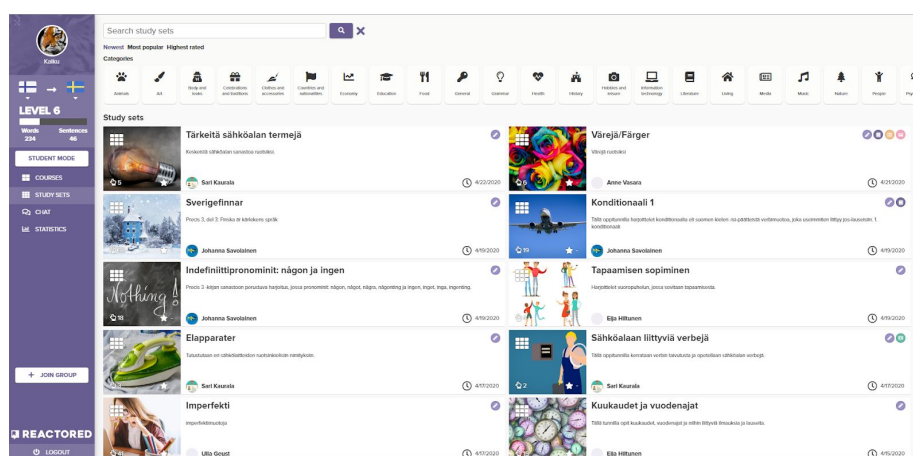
Kalku

LEVEL 6

Words 234
Sentences 46

STUDENT MODE

COURSES
STUDY SETS
CHAT
STATISTICS

+ JOIN GROUP

REACTORED
LOGOUT

Search study sets

Newest Most popular Highest rated

Categories

Animals Art Body and looks Celebrations and traditions Clothes and accessories Countries and nationalities Economy Education Food General Grammar Health History Hobbies and leisure Information technology Literature Living Media Music Nature People

Study sets

Tärkeitä sähköalan termejä
Keskeisiä sähköalan sanastoa ruotsiksi
5
Sari Kaurala
4/22/2020

Värejä/Färger
Värejä ruotsiksi
6
Anne Vasara
4/21/2020

Sverigefinnar
Precis 3, del 3. Finska är kärlekens språk
Johanna Savolainen
4/19/2020

Konditionaali 1
Tällä oppitunnilla harjoitellaan konditionaalia eli suomen kielen -isi-päätteistä verbimuotoa, joka suomennetaan liittyy jos-lauseisiin. 1. konditionaali
19
Johanna Savolainen
4/19/2020

Indefiniittipronominit: någon ja ingen
Precis 3 -kirjan sanastoon perustuva harjoitus, jossa pronominit: någon, något, några, någonting ja ingen, inget, inga, ingenting.
18
Johanna Savolainen
4/19/2020

Tapaamisen sopiminen
Harjoitellaan suomipuhuilun, jossa sovitaan tapaamisesta.
Eija Hiltunen
4/19/2020

Elapparater
Tutustutaan eri sähkölaitteiden ruotsinkielisiin nimityksiin.
Sari Kaurala
4/17/2020

Sähköalaan liittyviä verbejä
Tällä oppitunnilla kerrataan verbin taivutusta ja opetellaan sähköalan verbejä.
2
Sari Kaurala
4/17/2020

Imperfekti
Imperfektimuotoja
Ulla Geust
4/17/2020

Kuukaudet ja vuodenajat
Tällä tunnilla opit kuukaudet, vuodenajat ja niihin liittyviä ilmauksia ja lauseita.
Eija Hiltunen
4/16/2020